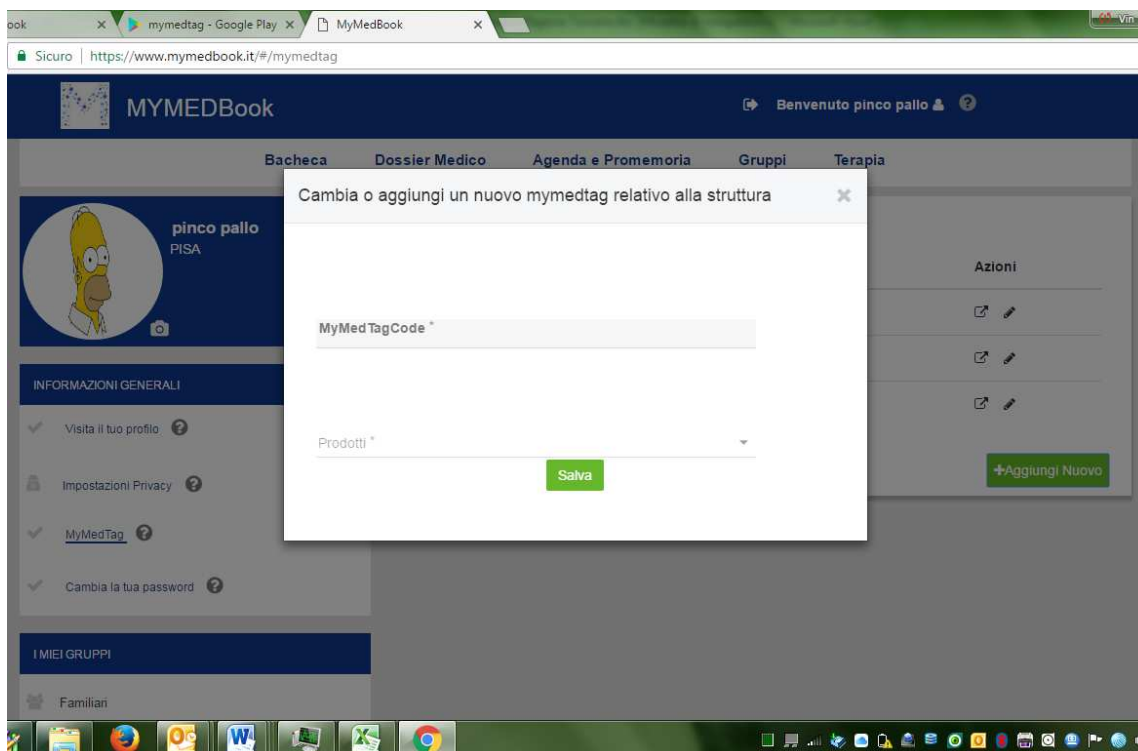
ook × mymedtag - Google Play × MyMedBook ×

Sicuro | https://www.mymedbook.it/#/mymedtag

MYMEDBook

Benvenuto pinco pallo

Bacheca Dossier Medico Agenda e Promemoria Gruppi Terapia

pinco pallo
PISA

INFORMAZIONI GENERALI

Visita il tuo profilo

Impostazioni Privacy

MyMedTag

Cambia la tua password

I MIEI GRUPPI

Familiari

Azioni

+Aggiungi Nuovo

Cambia o aggiungi un nuovo mymedtag relativo alla struttura ×

MyMedTagCode *

Prodotti *

Salva